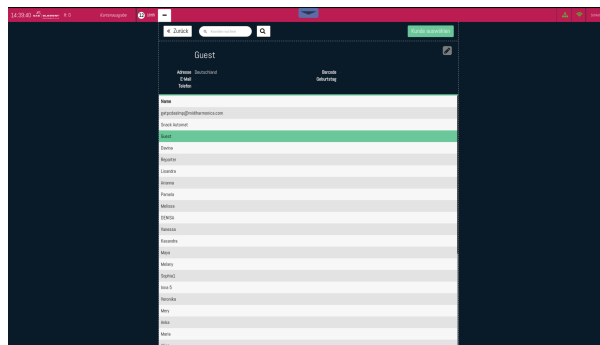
14:39:40 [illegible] Kontoausgabe

« Zurück
Kunde auswählen

Guest

Adresse Deutschland
E-Mail
Telefon
Barcode
Geburtstag

| Name |
|---|
| gsrpostesting@mkthamerica.com |
| Snack Automat |
| Guest |
| Dorine |
| Reynifer |
| Lisandra |
| Ariana |
| Pamela |
| Melissa |
| DENISA |
| Vanessa |
| Kassandra |
| Maya |
| Melany |
| Sophie2 |
| Ines S |
| Veronika |
| Mers |
| Anka |
| Maria |